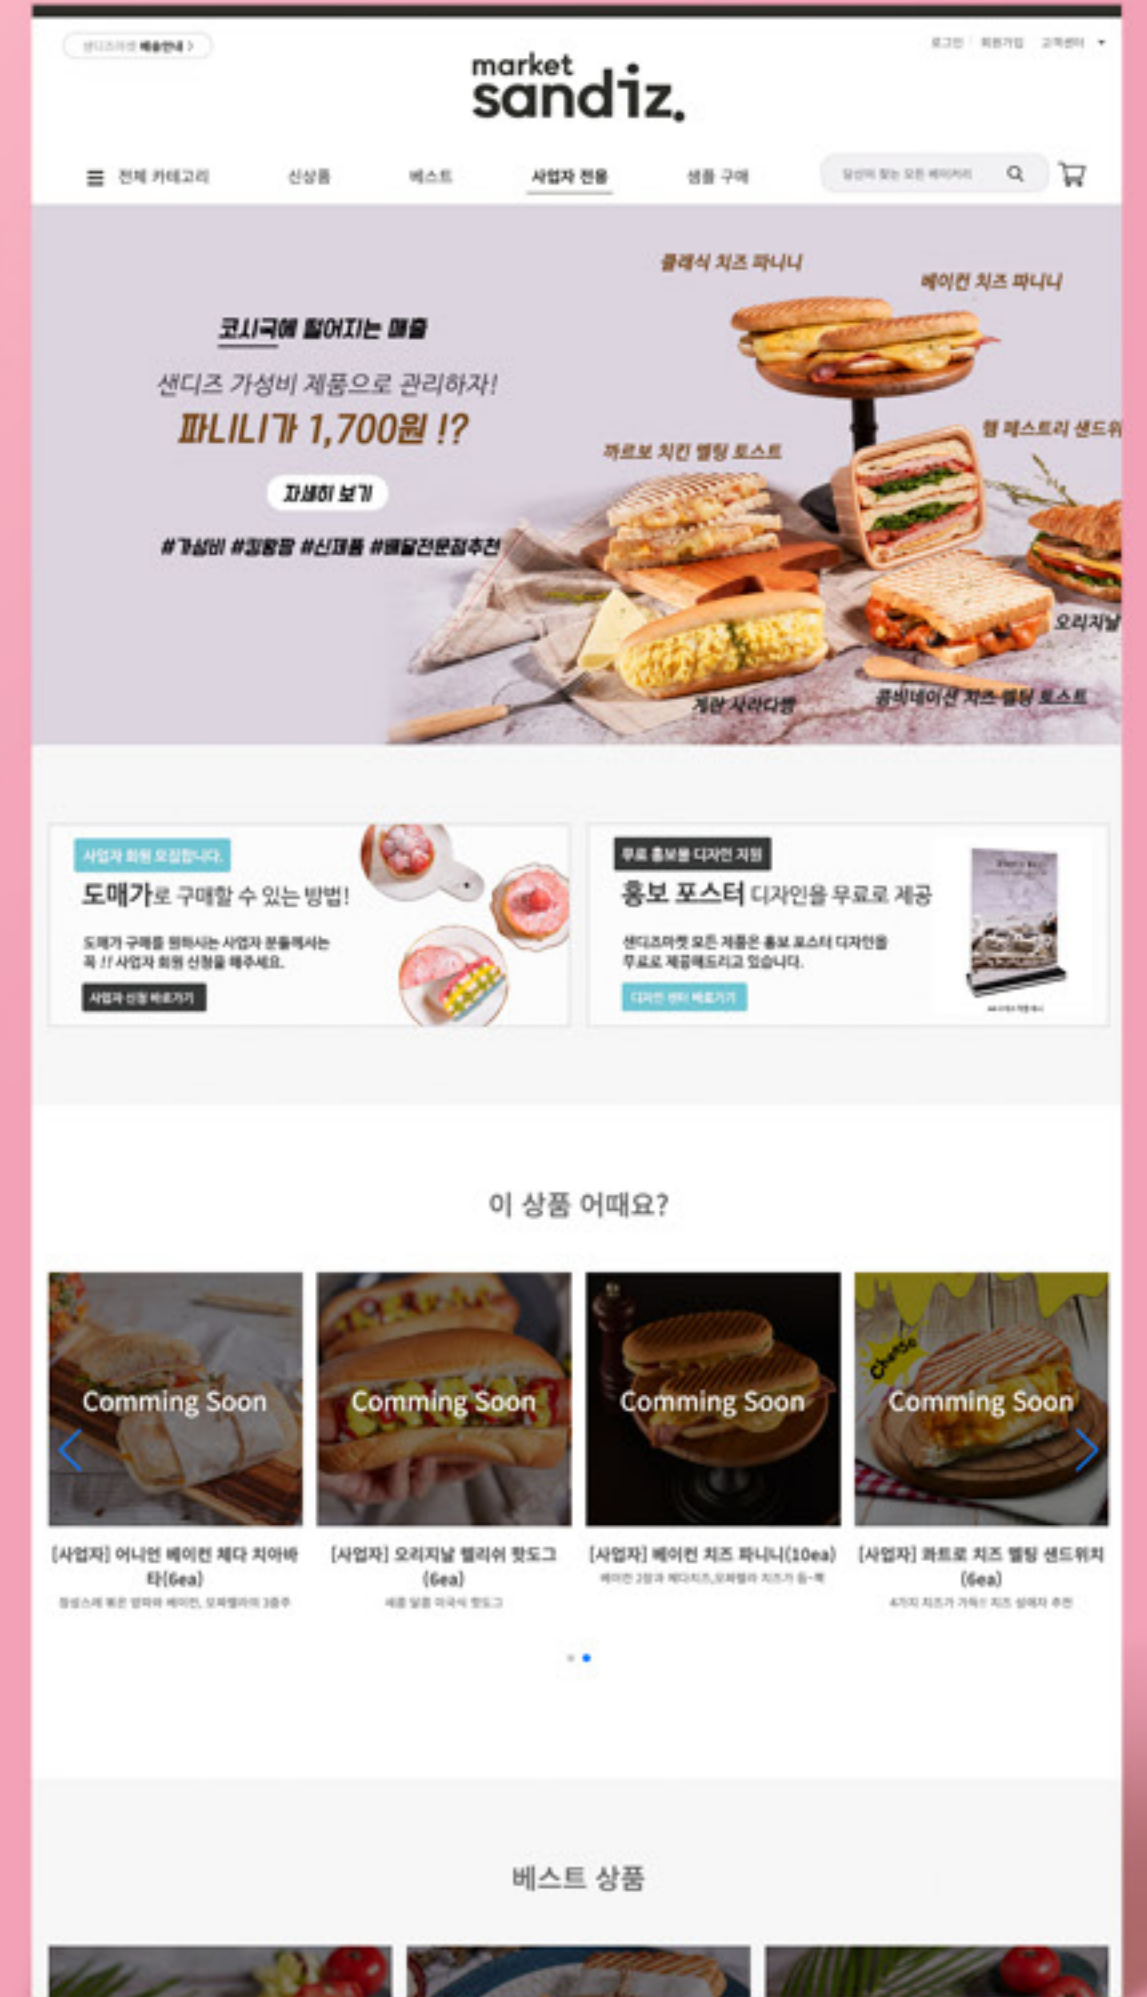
샌디즈마켓 배송안내 >

로그인 | 회원가입 | 고객센터

market sandiz.

전체 카테고리 신상품 베스트 사업자 전용 샘플 구매

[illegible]

코시국에 떨어지는 매출
샌디즈 가성비 제품으로 관리하자!
파니니가 1,700원 !?
자세히 보기
#가성비 #짐왕짐 #신제품 #배달전문점추천

클래식 치즈 파니니
베이컨 치즈 파니니
햄 페스트리 샌드위
까르보 치킨 멜팅 토스트
오리지날
계란 샐러드빵
콤비네이션 치즈 멜팅 토스트

사업자 회원 모집합니다.
도매가로 구매할 수 있는 방법!
도매가 구매를 원하시는 사업자 분들께서는 꼭 !! 사업자 회원 신청을 해주세요.
사업자 신청 바로가기

무료 홍보물 디자인 지원
홍보 포스터 디자인을 무료로 제공
샌디즈마켓 모든 제품은 홍보 포스터 디자인을 무료로 제공해드리고 있습니다.
디자인 센터 바로가기

이 상품 어때요?

Comming Soon
[사업자] 어니언 베이컨 체다 치아바타(6ea)
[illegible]

Comming Soon
[사업자] 오리지날 델리쉬 핫도그(6ea)
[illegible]

Comming Soon
[사업자] 베이컨 치즈 파니니(10ea)
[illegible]

Cheese
Comming Soon
[사업자] 까르보 치즈 멜팅 샌드위치(6ea)
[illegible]

베스트 상품